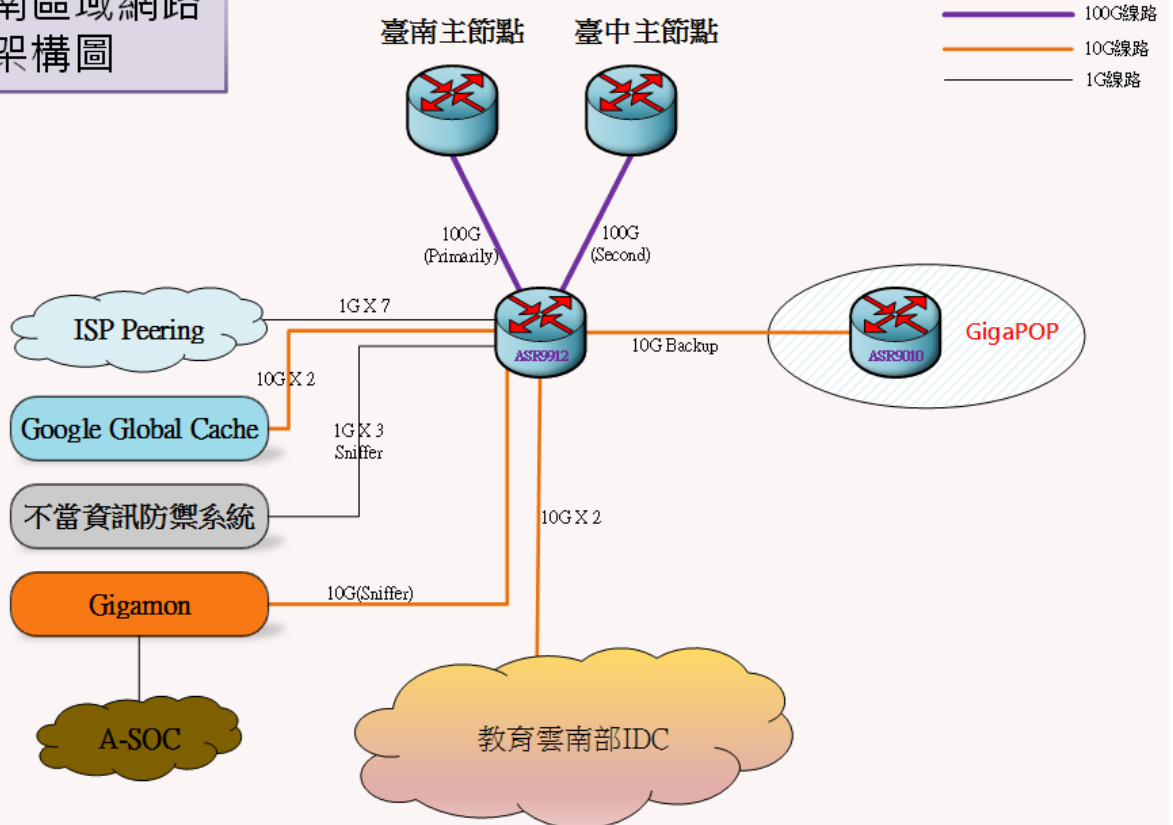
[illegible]區域網路
架構圖

100G線路
10G線路
1G線路

臺南主節點
臺中主節點

100G
(Primarily)
100G
(Second)

1G X 7
ISP Peering
10G X 2
Google Global Cache
1G X 3
Sniffer
不當資訊防禦系統
ASR9912
10G Backup
ASR9010
GigaPOP
10G X 2
Gigamon
10G(Sniffer)
A-SOC
教育雲南部IDC